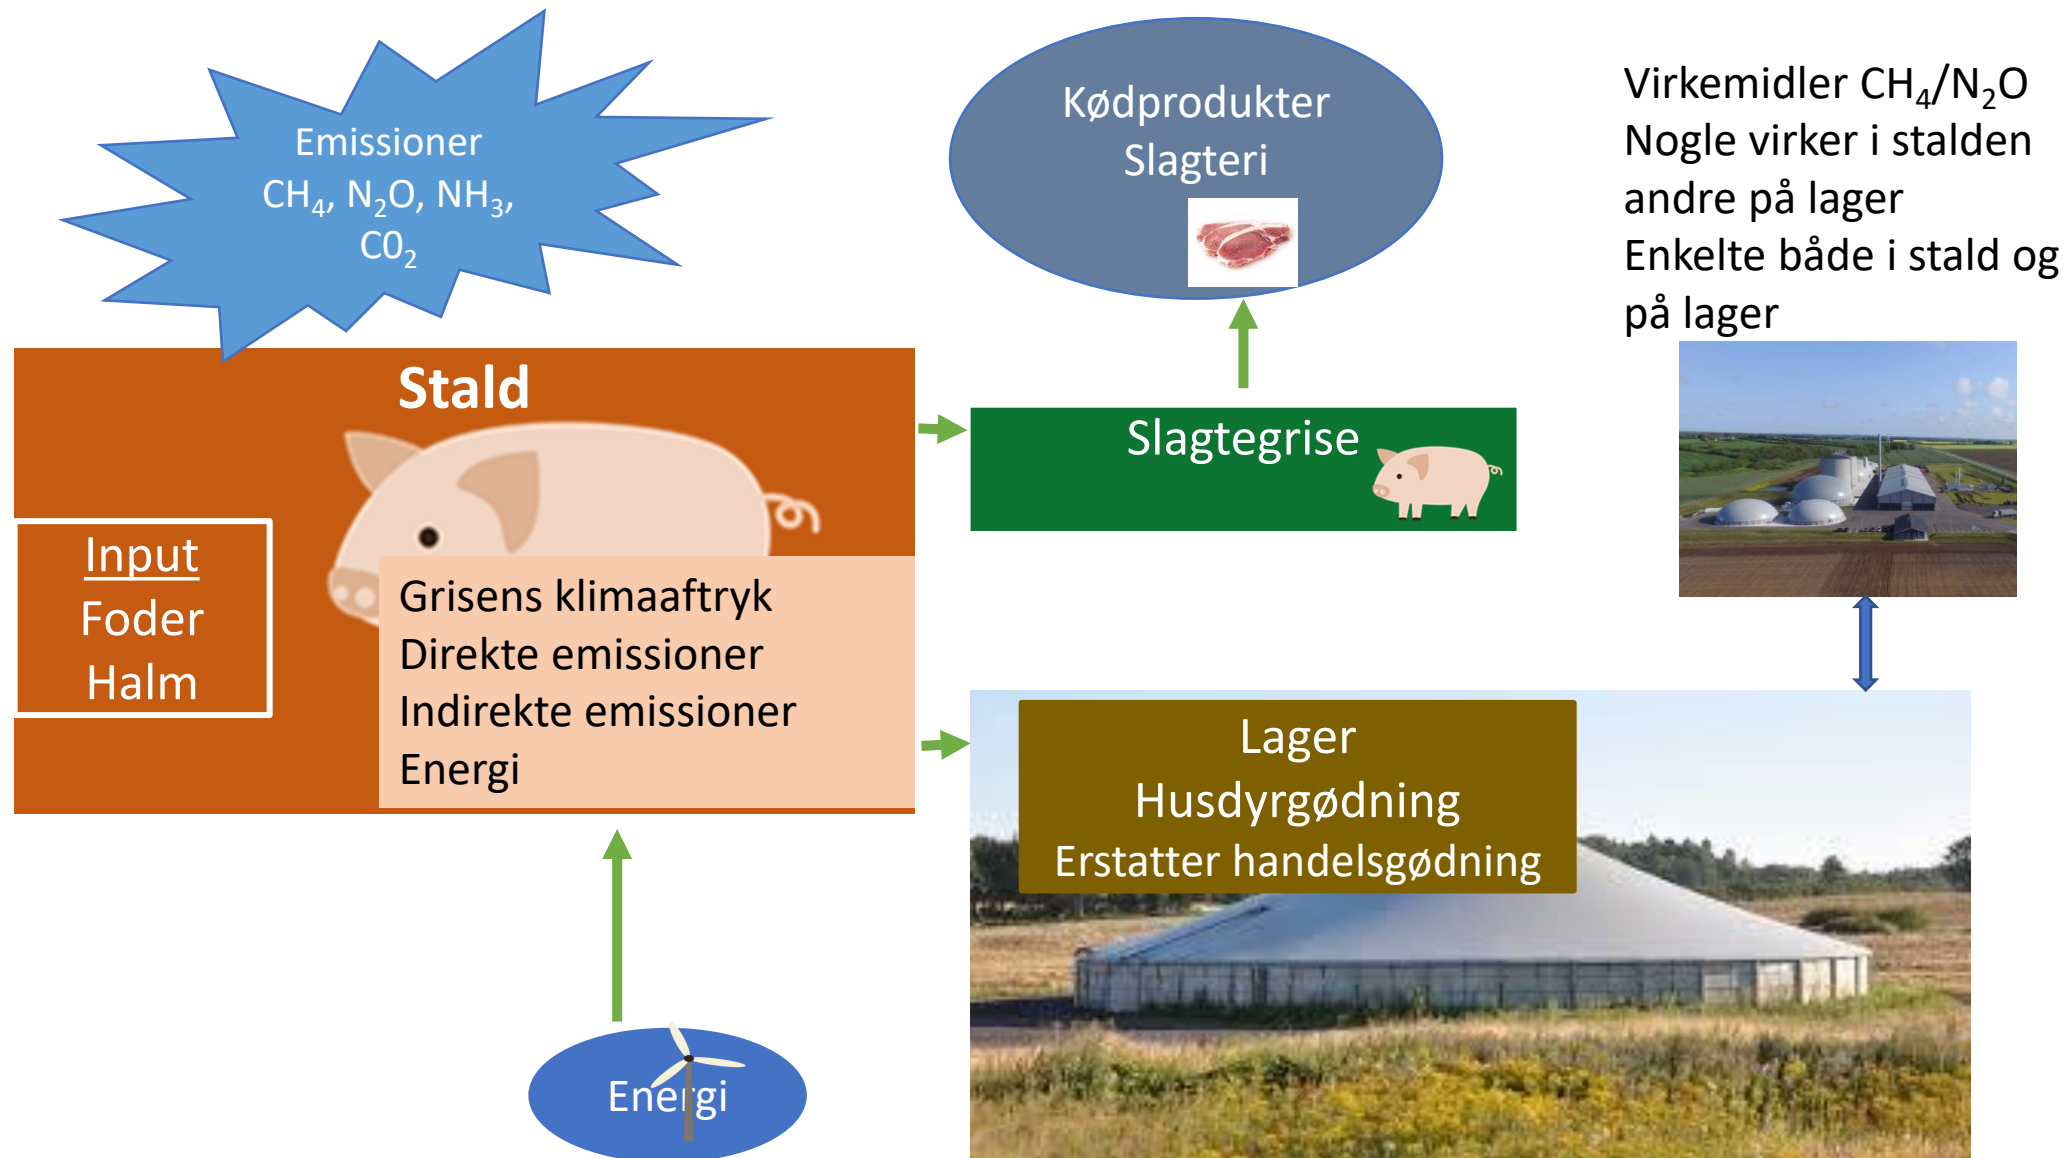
Emissioner
$CH_4$, $N_2O$, $NH_3$, $C0_2$

Kødprodukter
Slagteri

Virkemidler $CH_4/N_2O$
Nogle virker i stalden andre på lager
Enkelte både i stald og på lager

Stald

Input
Foder
Halm

Grisens klimaaftryk
Direkte emissioner
Indirekte emissioner
Energi

Slagtegrise

Lager
Husdyrgødning
Erstatter handelsgødning

Energi